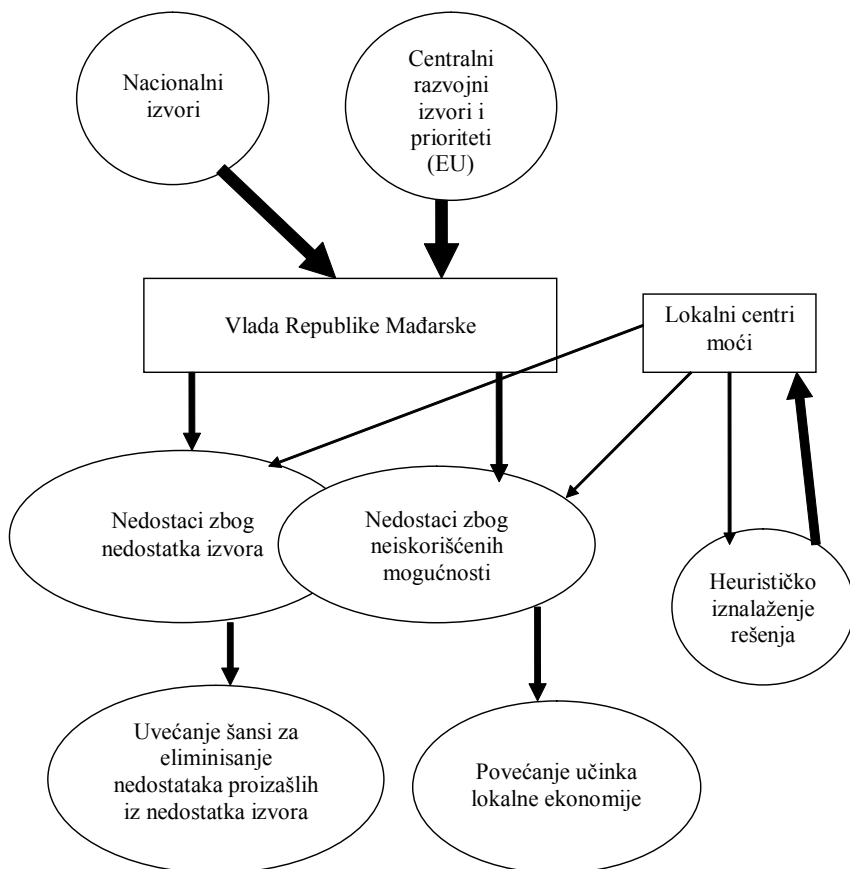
Nacionalni izvori

Centralni razvojni izvori i prioriteti (EU)

Vlada Republike Mađarske

Lokalni centri moći

Nedostaci zbog nedostatka izvora

Nedostaci zbog neiskorišćenih mogućnosti

Heurističko iznalaženje rešenja

Uvećanje šansi za eliminisanje nedostataka proizašlih iz nedostatka izvora

Povećanje učinka lokalne ekonomije